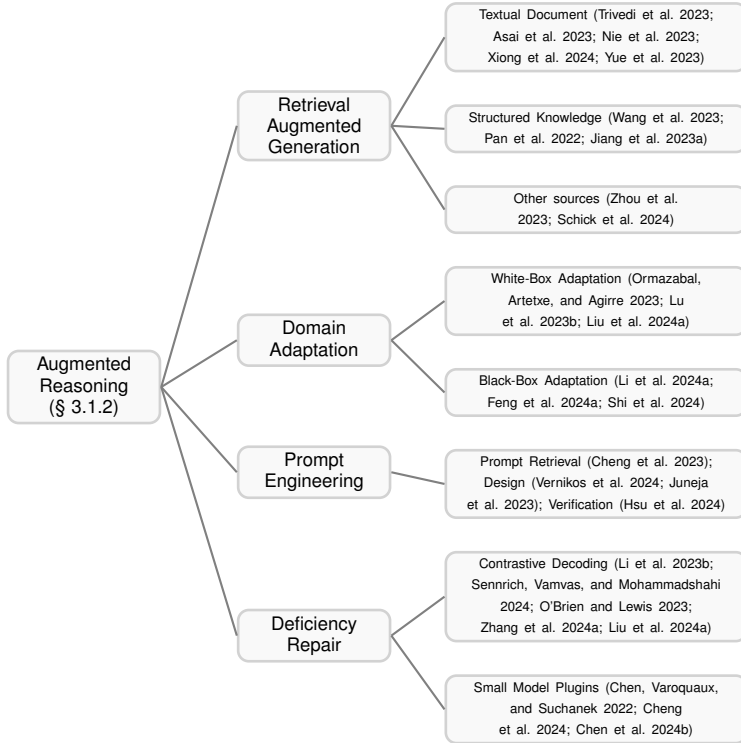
Augmented Reasoning (§ 3.1.2)

Retrieval Augmented Generation

Textual Document (Trivedi et al. 2023; Asai et al. 2023; Nie et al. 2023; Xiong et al. 2024; Yue et al. 2023)

Structured Knowledge (Wang et al. 2023; Pan et al. 2022; Jiang et al. 2023a)

Other sources (Zhou et al. 2023; Schick et al. 2024)

Domain Adaptation

White-Box Adaptation (Ormazabal, Artetxe, and Agirre 2023; Lu et al. 2023b; Liu et al. 2024a)

Black-Box Adaptation (Li et al. 2024a; Feng et al. 2024a; Shi et al. 2024)

Prompt Engineering

Prompt Retrieval (Cheng et al. 2023); Design (Vernikos et al. 2024; Juneja et al. 2023); Verification (Hsu et al. 2024)

Deficiency Repair

Contrastive Decoding (Li et al. 2023b; Sennrich, Vamvas, and Mohammadshahi 2024; O'Brien and Lewis 2023; Zhang et al. 2024a; Liu et al. 2024a)

Small Model Plugins (Chen, Varoquaux, and Suchanek 2022; Cheng et al. 2024; Chen et al. 2024b)